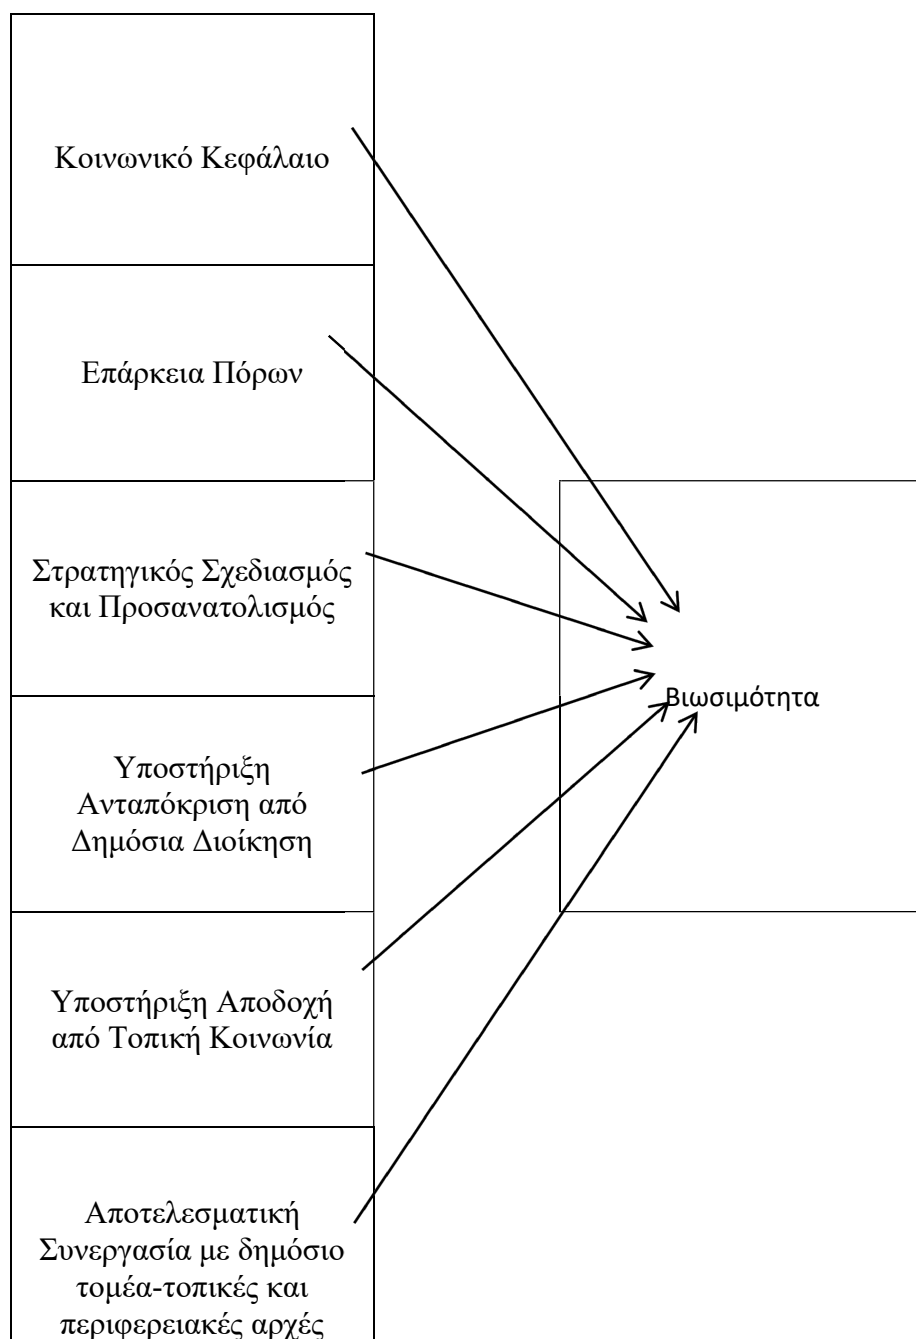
Κοινωνικό Κεφάλαιο

Επάρκεια Πόρων

Στρατηγικός Σχεδιασμός και Προσανατολισμός

Υποστήριξη Ανταπόκριση από Δημόσια Διοίκηση

Υποστήριξη Αποδοχή από Τοπική Κοινωνία

Αποτελεσματική Συνεργασία με δημόσιο τομέα-τοπικές και περιφερειακές αρχές

Βιωσιμότητα